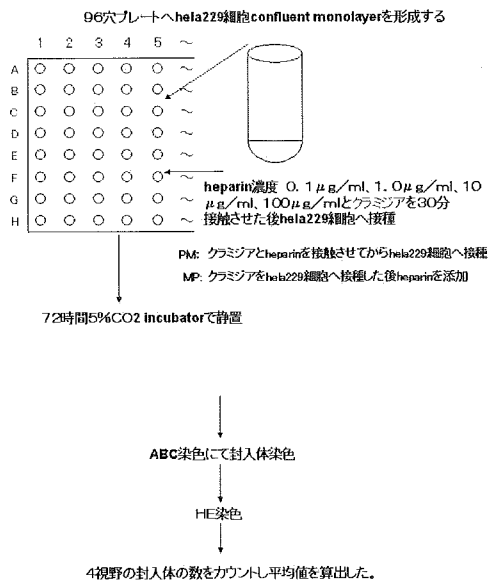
96穴プレートへhela229細胞confluent monolayerを形成する

| | 1 | 2 | 3 | 4 | 5 | ～ |
|---|---|---|---|---|---|---|
| A | ○ | ○ | ○ | ○ | ○ | ～ |
| B | ○ | ○ | ○ | ○ | ○ | ～ |
| C | ○ | ○ | ○ | ○ | ○ | ～ |
| D | ○ | ○ | ○ | ○ | ○ | ～ |
| E | ○ | ○ | ○ | ○ | ○ | ～ |
| F | ○ | ○ | ○ | ○ | ○ | ～ |
| G | ○ | ○ | ○ | ○ | ○ | ～ |
| H | ○ | ○ | ○ | ○ | ○ | ～ |

heparin濃度 0.1μg/ml、1.0μg/ml、10μg/ml、100μg/mlとクラミジアを30分接触させた後hela229細胞へ接種

PM: クラミジアとheparinを接触させてからhela229細胞へ接種

MP: クラミジアをhela229細胞へ接種した後heparinを添加

72時間5%CO2 incubatorで静置

ABC染色にて封入体染色

HE染色

4視野の封入体の数をカウントし平均値を算出した。